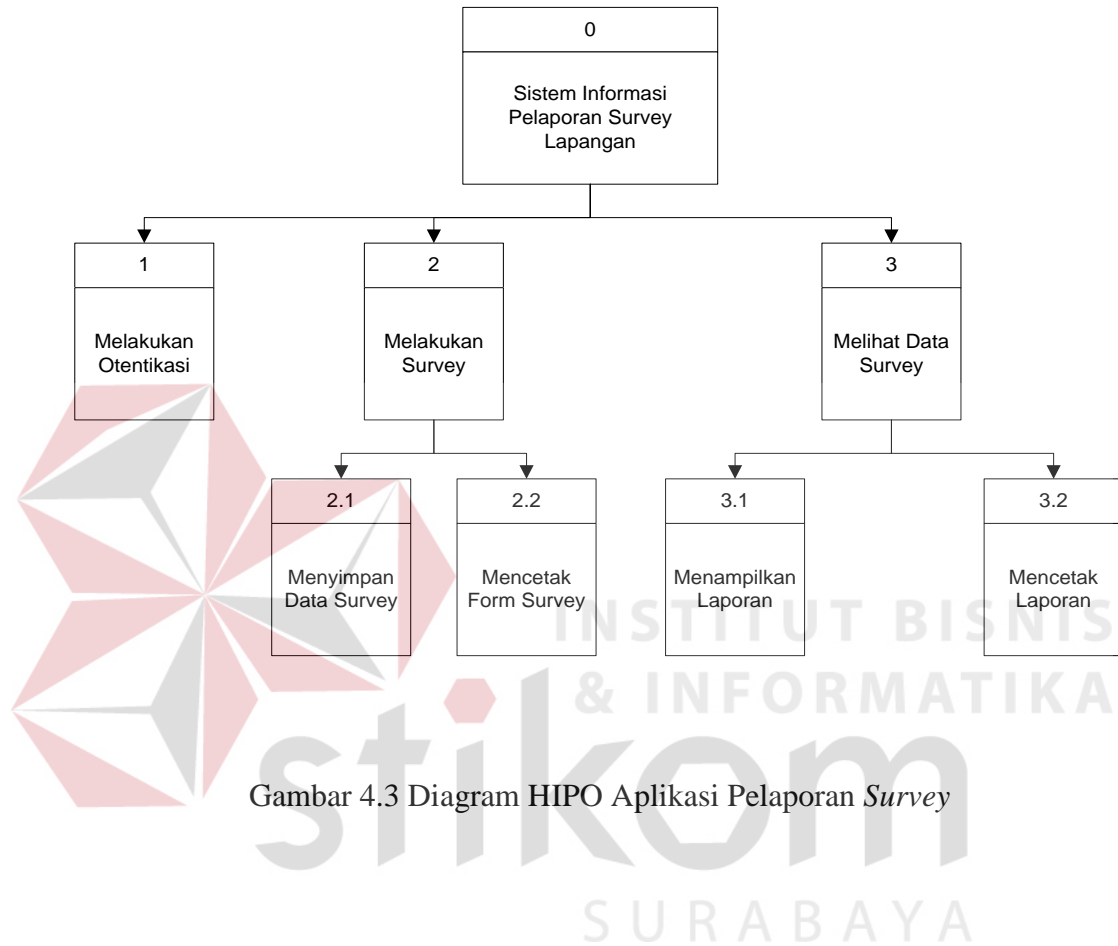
0

Sistem Informasi Pelaporan Survey Lapangan

1

Melakukan Otentikasi

2

Melakukan Survey

3

Melihat Data Survey

2.1

Menyimpan Data Survey

2.2

Mencetak Form Survey

3.1

Menampilkan Laporan

3.2

Mencetak Laporan

INSTITUT BISNIS & INFORMATIKA

stikom

SURABAYA

Gambar 4.3 Diagram HIPO Aplikasi Pelaporan *Survey*